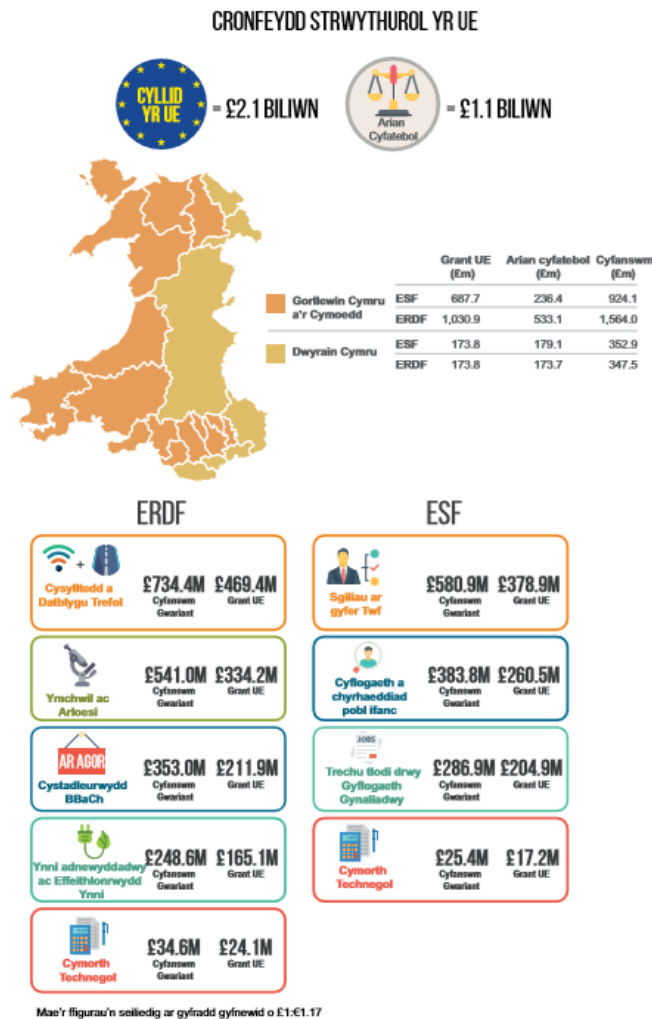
CRONFEYDD STRWYTHUROL YR UE

CYLLID YR UE = £2.1 BILIWN

Arian Cyfatebol = £1.1 BILIWN

| | | Grant UE (£m) | Arian cyfatebol (£m) | Cyfanswm (£m) |
|---|---|---|---|---|
| Gorllewin Cymru a'r Cymoedd | ESF | 687.7 | 236.4 | 924.1 |
| | ERDF | 1,030.9 | 533.1 | 1,564.0 |
| Dwyrain Cymru | ESF | 173.8 | 179.1 | 352.9 |
| | ERDF | 173.8 | 173.7 | 347.5 |

ERDF

Cysylltedd a Datblygu Trefol £734.4M Cyfanswm Gwariant £469.4M Grant UE

Ynchwil ac Arloesi £541.0M Cyfanswm Gwariant £334.2M Grant UE

AR AGOR
Cystadleurwydd BBaCh £353.0M Cyfanswm Gwariant £211.9M Grant UE

Ynni adnewyddadwy ac Effeithlonrwydd Ynni £248.6M Cyfanswm Gwariant £165.1M Grant UE

Cymorth Technegol £34.6M Cyfanswm Gwariant £24.1M Grant UE

ESF

Sgiliau ar gyfer Twf £580.9M Cyfanswm Gwariant £378.9M Grant UE

Cyflogaeth a chyrhaeddiad pobl ifanc £383.8M Cyfanswm Gwariant £260.5M Grant UE

JOBS
Trechu tlodi drwy Gyflogaeth Gynaliadwy £286.9M Cyfanswm Gwariant £204.9M Grant UE

Cymorth Technegol £25.4M Cyfanswm Gwariant £17.2M Grant UE

Mae'r ffigurau'n seiliedig ar gyfradd gyfnewid o £1:€1.17